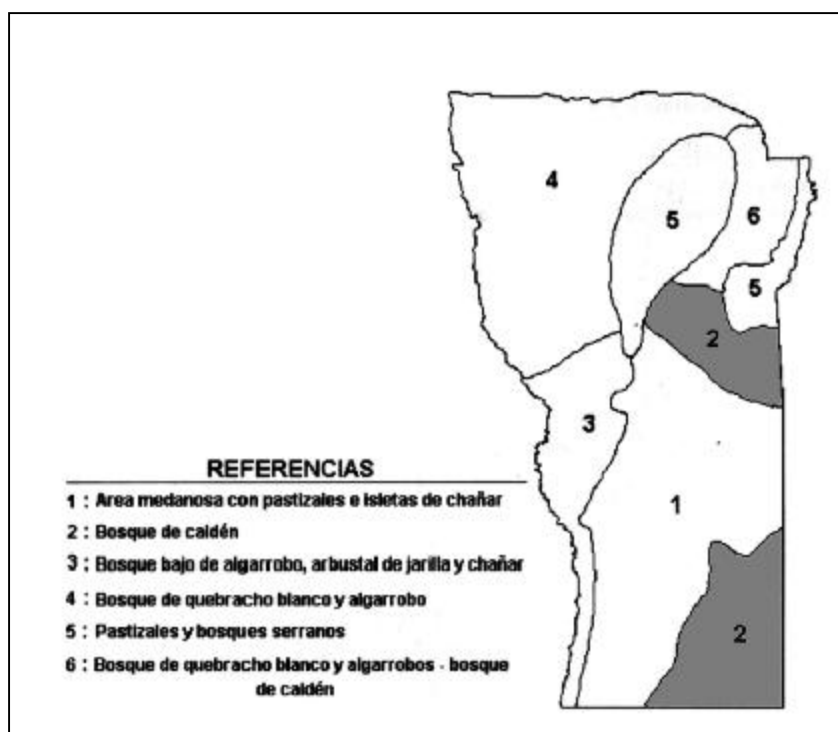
4

5

6

5

2

3

1

2

REFERENCIAS

1 : Area medanosa con pastizales e isletas de chañar

2 : Bosque de caldén

3 : Bosque bajo de algarrobo, arbustal de jarilla y chañar

4 : Bosque de quebracho blanco y algarrobo

5 : Pastizales y bosques serranos

6 : Bosque de quebracho blanco y algarrobos - bosque de caldén